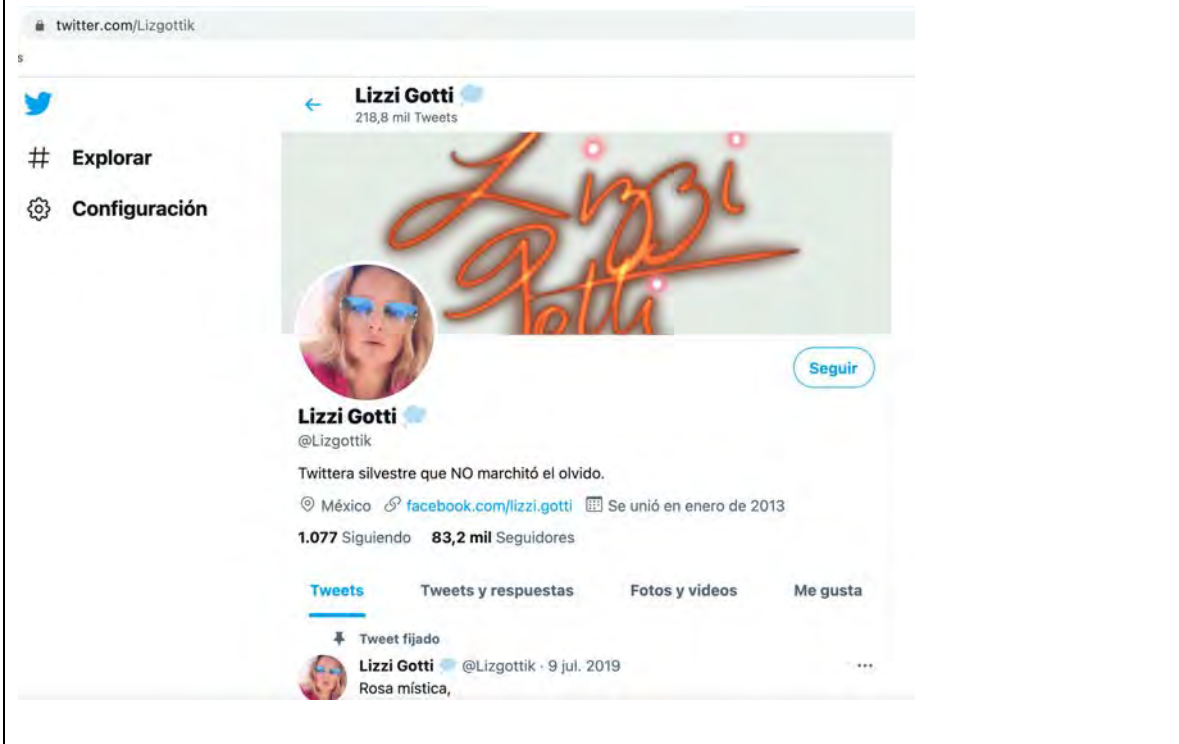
twitter.com/Lizgottik

s

Explorar

Configuración

Lizzi Gotti
218,8 mil Tweets

Lizzi Gotti

Seguir

Lizzi Gotti
@Lizgottik

Twittera silvestre que NO marchitó el olvido.

México facebook.com/lizzi.gotti Se unió en enero de 2013

1.077 Siguiendo 83,2 mil Seguidores

Tweets Tweets y respuestas Fotos y videos Me gusta

Tweet fijado

Lizzi Gotti @Lizgottik · 9 jul. 2019
Rosa mística,